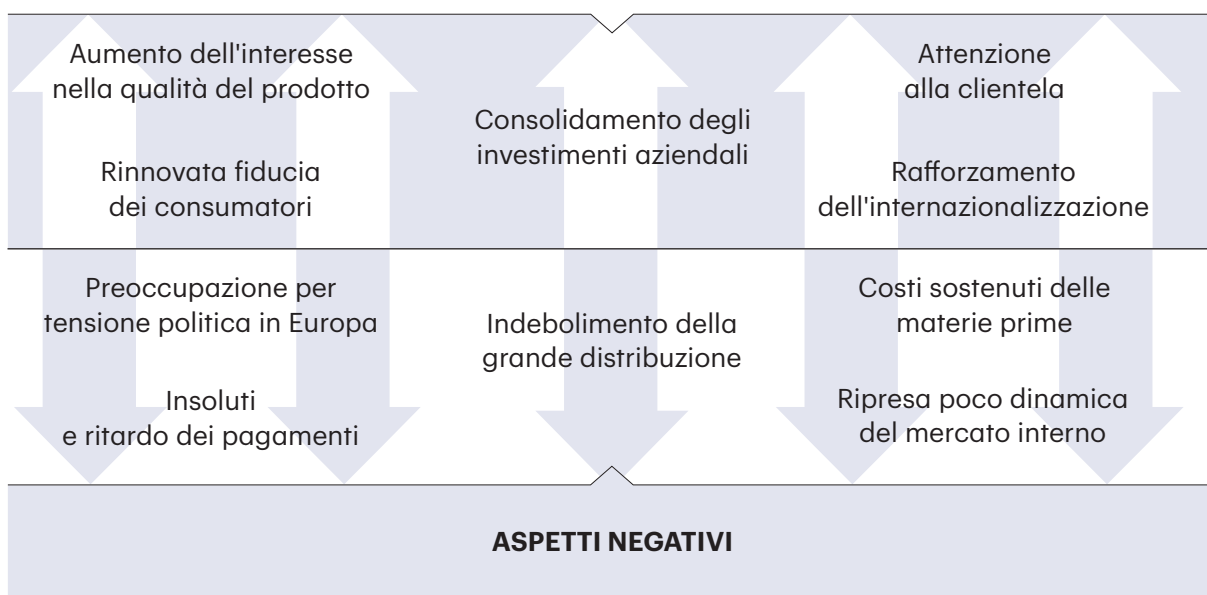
Aumento dell'interesse nella qualità del prodotto

Rinnovata fiducia dei consumatori

Consolidamento degli investimenti aziendali

Attenzione alla clientela

Rafforzamento dell'internazionalizzazione

Preoccupazione per tensione politica in Europa

Insoluti e ritardo dei pagamenti

Indebolimento della grande distribuzione

Costi sostenuti delle materie prime

Ripresa poco dinamica del mercato interno

**ASPETTI NEGATIVI**